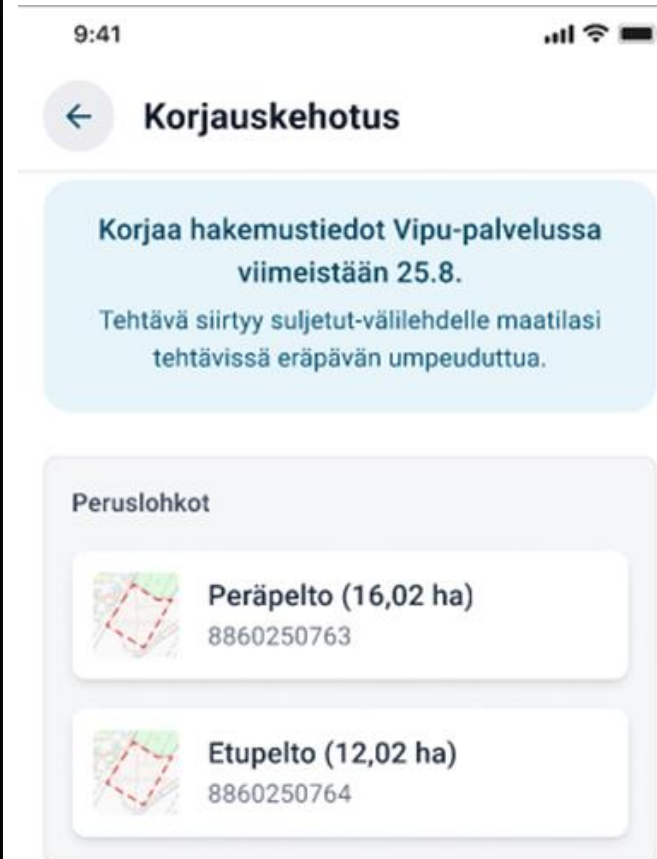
9:41

Korjauskehotus

Korjaa hakemustiedot Vipu-palvelussa viimeistään 25.8.

Tehtävä siirtyy suljetut-välilehdelle maatilasi tehtävissä eräpävän umpeuduttua.

Peruslohkot

Peräpelto (16,02 ha)
8860250763

Etupelto (12,02 ha)
8860250764